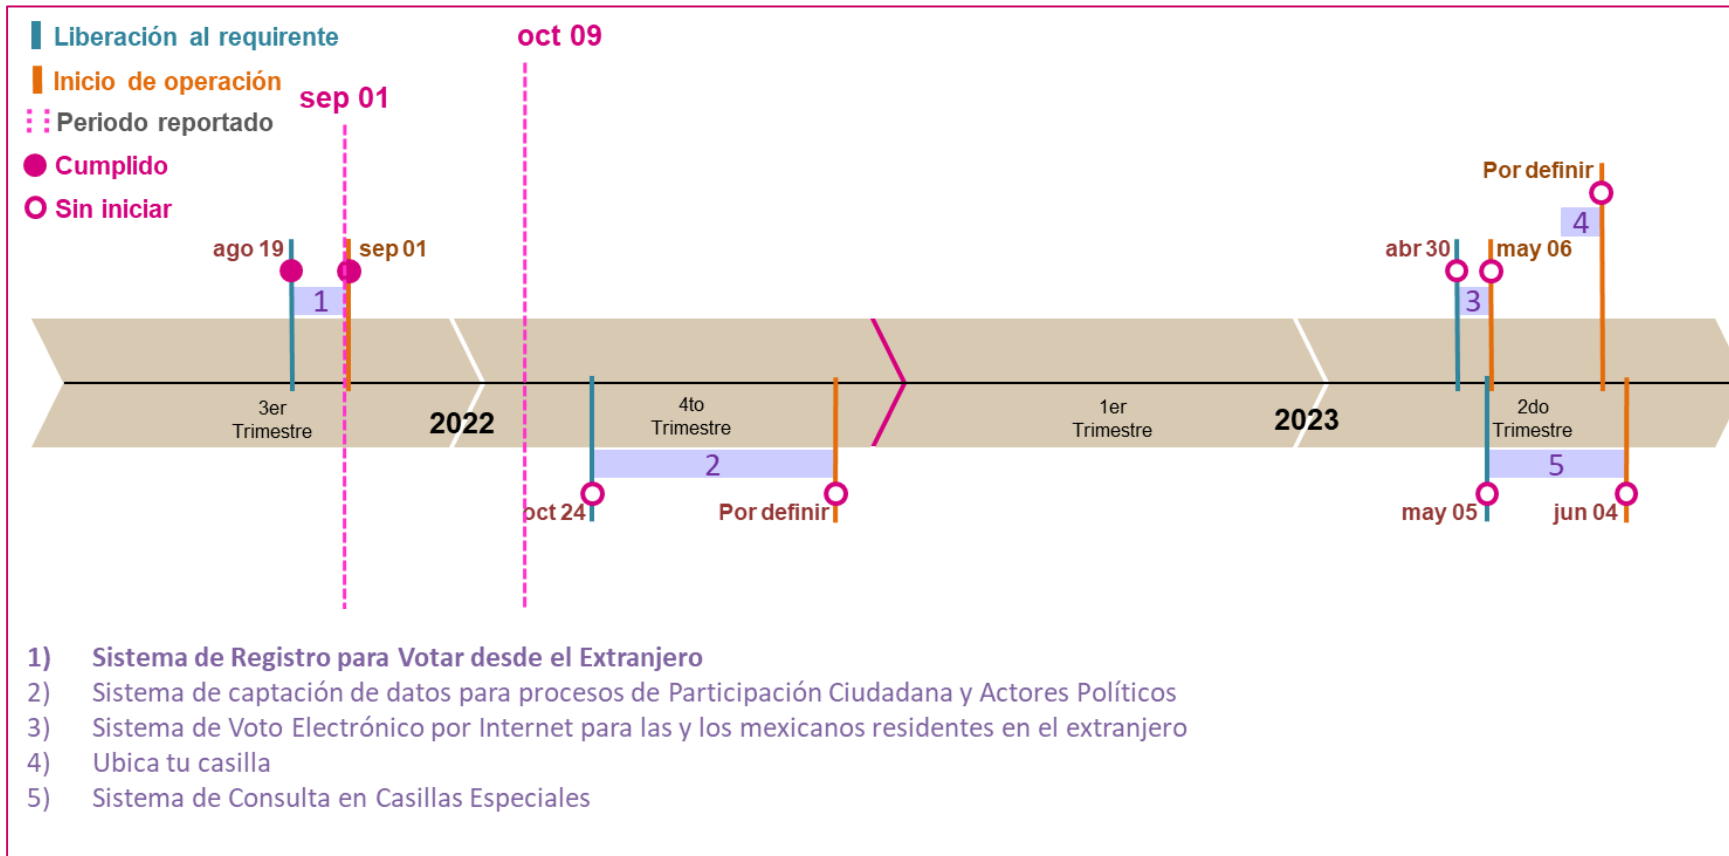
Liberación al requirente
Inicio de operación
Periodo reportado
Cumplido
Sin iniciar

oct 09
sep 01

ago 19
sep 01
1

Por definir
4
abr 30
may 06
3

3er Trimestre
2022
4to Trimestre
1er Trimestre
2023
2do Trimestre

2
5
oct 24
Por definir
may 05
jun 04

1) Sistema de Registro para Votar desde el Extranjero
2) Sistema de captación de datos para procesos de Participación Ciudadana y Actores Políticos
3) Sistema de Voto Electrónico por Internet para las y los mexicanos residentes en el extranjero
4) Ubica tu casilla
5) Sistema de Consulta en Casillas Especiales